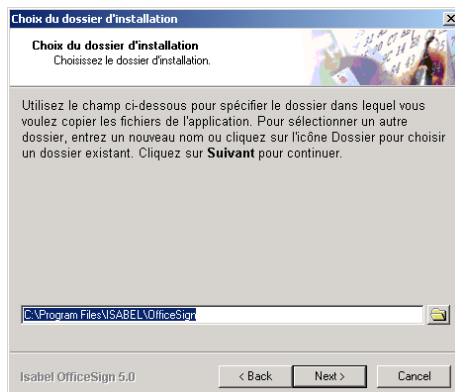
Choix du dossier d'installation

Choix du dossier d'installation
Choisissez le dossier d'installation.

Utilisez le champ ci-dessous pour spécifier le dossier dans lequel vous voulez copier les fichiers de l'application. Pour sélectionner un autre dossier, entrez un nouveau nom ou cliquez sur l'icône Dossier pour choisir un dossier existant. Cliquez sur **Suivant** pour continuer.

C:\Program Files\ISABEL\OfficeSign

Isabel OfficeSign 5.0

< Back

Next >

Cancel